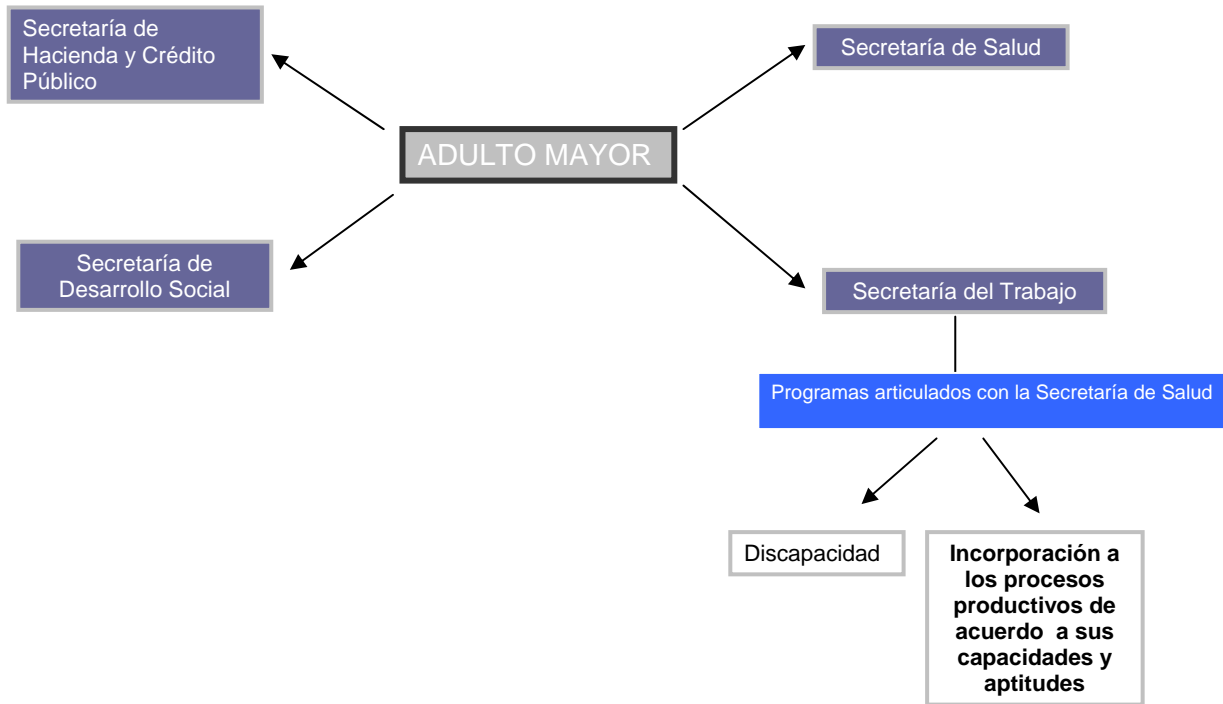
Secretaría de Hacienda y Crédito Público

Secretaría de Salud

ADULTO MAYOR

Secretaría de Desarrollo Social

Secretaría del Trabajo

Programas articulados con la Secretaría de Salud

Discapacidad

**Incorporación a los procesos productivos de acuerdo a sus capacidades y aptitudes**